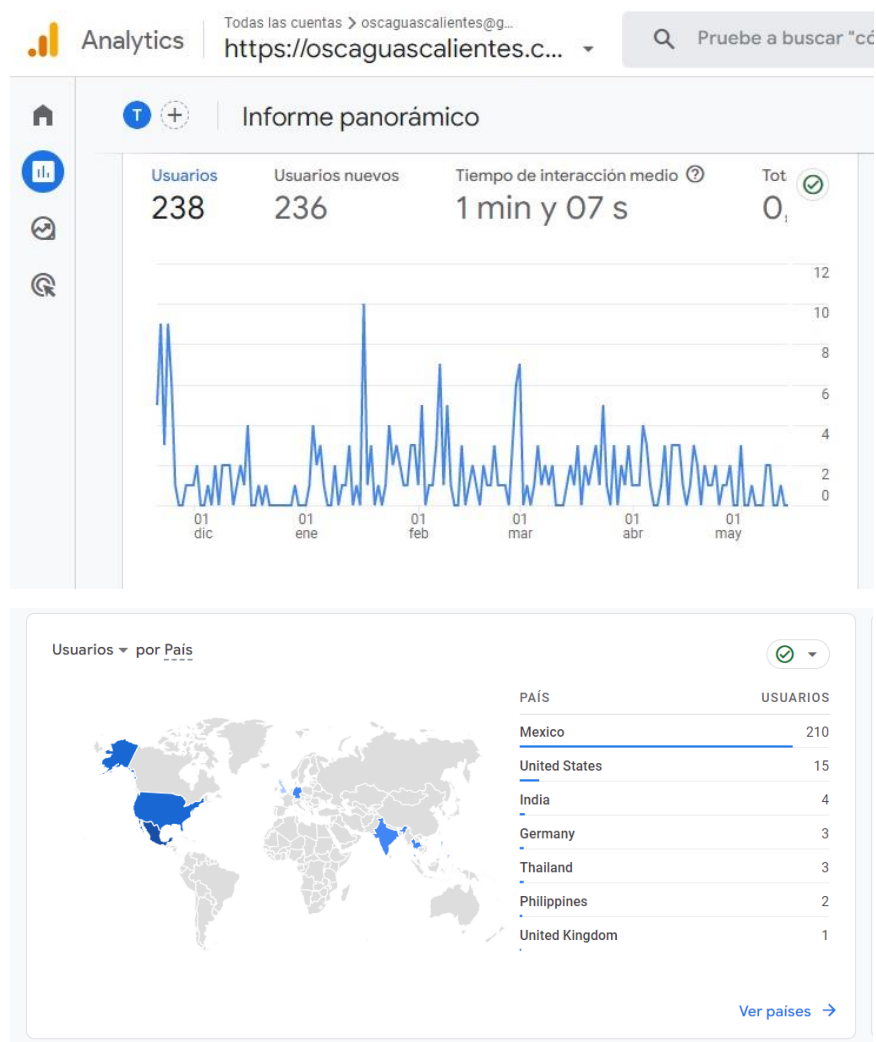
Analytics

Todas las cuentas > oscaguascalientes@g...

https://oscaguascalientes.c...

Pruebe a buscar "có

T

Informe panorámico

Usuarios
238

Usuarios nuevos
236

Tiempo de interacción medio
1 min y 07 s

Tot
0,

12
10
8
6
4
2
0

01 dic
01 ene
01 feb
01 mar
01 abr
01 may

Usuarios por País

| PAÍS | USUARIOS |
|---|---|
| Mexico | 210 |
| United States | 15 |
| India | 4 |
| Germany | 3 |
| Thailand | 3 |
| Philippines | 2 |
| United Kingdom | 1 |

Ver países →